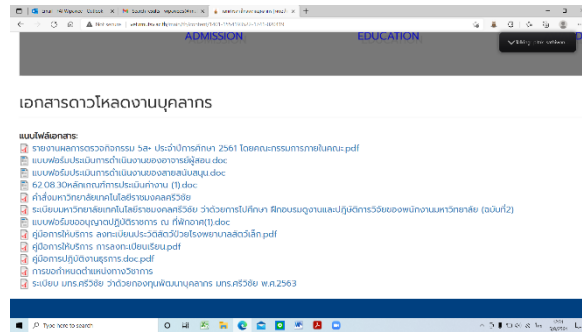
ADMISSION

EDUCATION

เอกสารดาวน์โหลดงานบุคลากร

แบบไฟล์เอกสาร:

รายงานผลการตรวจกิจกรรม 5ส+ ประจำปีการศึกษา 2561 โดยคณะกรรมการภายในคณะ.pdf

แบบฟอร์มประเมินการดำเนินงานของอาจารย์ผู้สอน.doc

แบบฟอร์มประเมินการดำเนินงานของสายสนับสนุน.doc

62.08.30หลักเกณฑ์การประเมินค่างาน (1).doc

คำสั่งมหาวิทยาลัยเทคโนโลยีราชมงคลศรีวิชัย

ระเบียบมหาวิทยาลัยเทคโนโลยีราชมงคลศรีวิชัย ว่าด้วยการไปศึกษา ฝึกอบรมดูงานและปฏิบัติการวิจัยของพนักงานมหาวิทยาลัย (ฉบับที่2)

แบบฟอร์มขออนุญาตปฏิบัติราชการ ณ ที่พักอาศัย(1).doc

คู่มือการให้บริการ ลงทะเบียนประวัติสัตว์ป่วยโรงพยาบาลสัตว์เล็ก.pdf

คู่มือการให้บริการ การลงทะเบียนเรียน.pdf

คู่มือการปฏิบัติงานธุรการ.doc.pdf

การขอกำหนดตำแหน่งทางวิชาการ

ระเบียบ มทร.ศรีวิชัย ว่าด้วยกองทุนพัฒนาบุคลากร มทร.ศรีวิชัย พ.ศ.2563

Type here to search